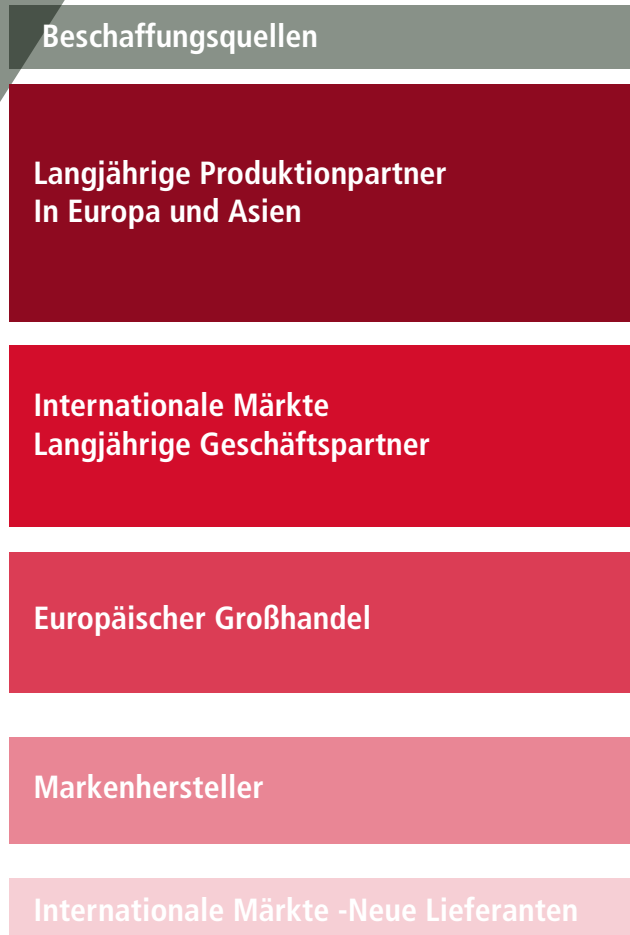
Beschaffungsquellen

Langjährige Produktionpartner
In Europa und Asien

Internationale Märkte
Langjährige Geschäftspartner

Europäischer Großhandel

Markenhersteller

Internationale Märkte -Neue Lieferanten